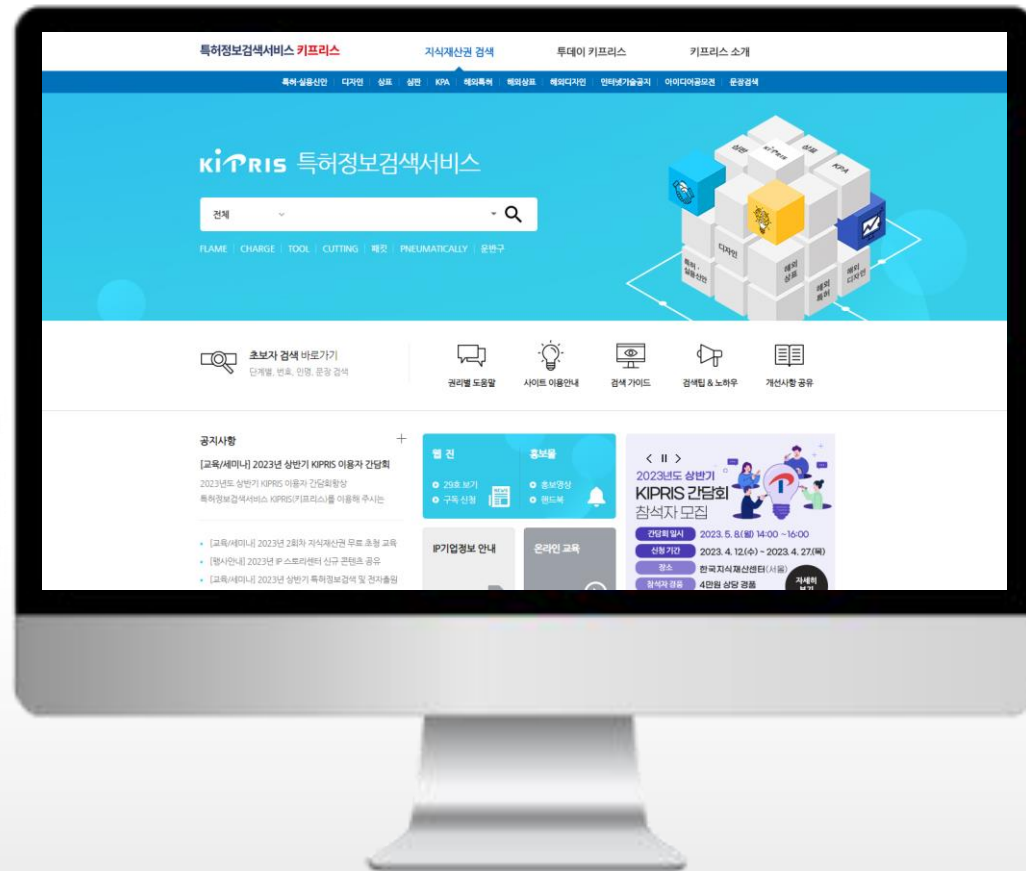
특허정보검색서비스 키프리스

지식재산권 검색 투데이 키프리스 키프리스 소개

특허·실용신안 | 디자인 | 상표 | 심판 | KPA | 해외특허 | 해외상표 | 해외디자인 | 인터넷기술공지 | 아이디어공모전 | 문장검색

KIPRIS 특허정보검색서비스

전체

FLAME | CHARGE | TOOL | CUTTING | 패킷 | PNEUMATICALLY | 문반구

심판 KIPRIS 상표 KPA 디자인 특허 실용신안 해외 상표 해외 특허 해외 디자인

초보자 검색 바로가기
단계별, 번호, 인명, 문장 검색

권리별 도움말 사이트 이용안내 검색 가이드 검색팁 & 노하우 개선사항 공유

공지사항 +

[교육/세미나] 2023년 상반기 KIPRIS 이용자 간담회
2023년도 상반기 KIPRIS 이용자 간담회항상 특허정보검색서비스 KIPRIS(키프리스)를 이용해 주시는

• [교육/세미나] 2023년 2회차 지식재산권 무료 초청 교육
• [행사안내] 2023년 IP 스토리센터 신규 콘텐츠 공유
• [교육/세미나] 2023년 상반기 특허정보검색 및 전자출원

웹 진
• 29호 보기
• 구독 신청

홍보물
• 홍보영상
• 핸드북

IP기업정보 안내

온라인 교육

< II >
2023년도 상반기
KIPRIS 간담회
참석자 모집
간담회 일시 2023. 5. 8.(월) 14:00 ~16:00
신청 기간 2023. 4. 12.(수) ~ 2023. 4. 27.(목)
장소 한국지식재산센터(서울)
참석자 경품 4만원 상당 경품
자세히 보기